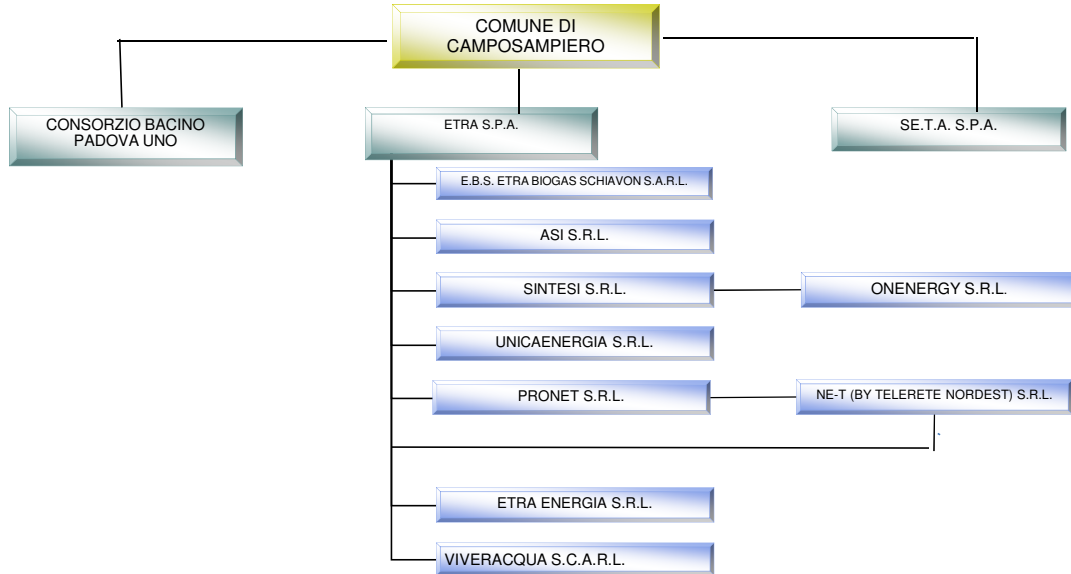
COMUNE DI CAMPOSAMPIERO

CONSORZIO BACINO PADOVA UNO

ETRA S.P.A.

SE.T.A. S.P.A.

E.B.S. ETRA BIOGAS SCHIAVON S.A.R.L.

ASI S.R.L.

SINTESI S.R.L.

ONENERGY S.R.L.

UNICAENERGIA S.R.L.

PRONET S.R.L.

NE-T (BY TELERETE NORDEST) S.R.L.

ETRA ENERGIA S.R.L.

VIVERACQUA S.C.A.R.L.